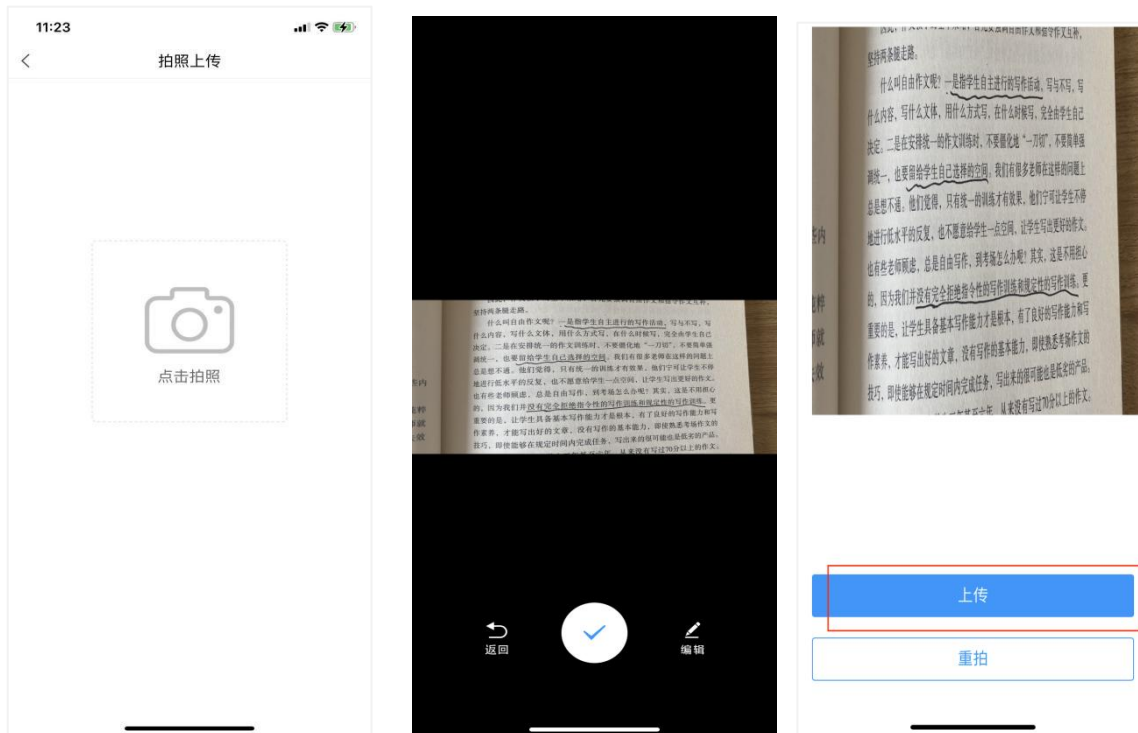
11:23

拍照上传

点击拍照

返回

编辑

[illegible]

坚持再条腿走路。

什么叫自由作文呢？一是指学生自主进行的写作活动，写与不写，写什么内容，写什么文体，用什么方式写，在什么时候写，完全由学生自己决定。二是在安排统一的作文训练时，不要僵化地"一刀切"，不要简单强调统一，也要留给学生自己选择的空间。我们有很多老师在这样的问题上总是想不通。他们觉得，只有统一的训练才有效果，他们宁可让学生不停地进行低水平的反复，也不愿意给学生一点空间，让学生写出更好的作文。也有些老师顾虑，总是自由写作，到考场怎么办呢？其实，这是不用担心的，因为我们并没有完全拒绝指令性的写作训练和规定性的写作训练。更重要的是，让学生具备基本写作能力才是根本，有了良好的写作能力和写作素养，才能写出好的文章，没有写作的基本能力，即使熟悉考场作文的技巧，即使能够在规定时间内完成任务，写出来的很可能也是低劣的产品。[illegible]从来没有写过70分以上的作文。

上传

重拍